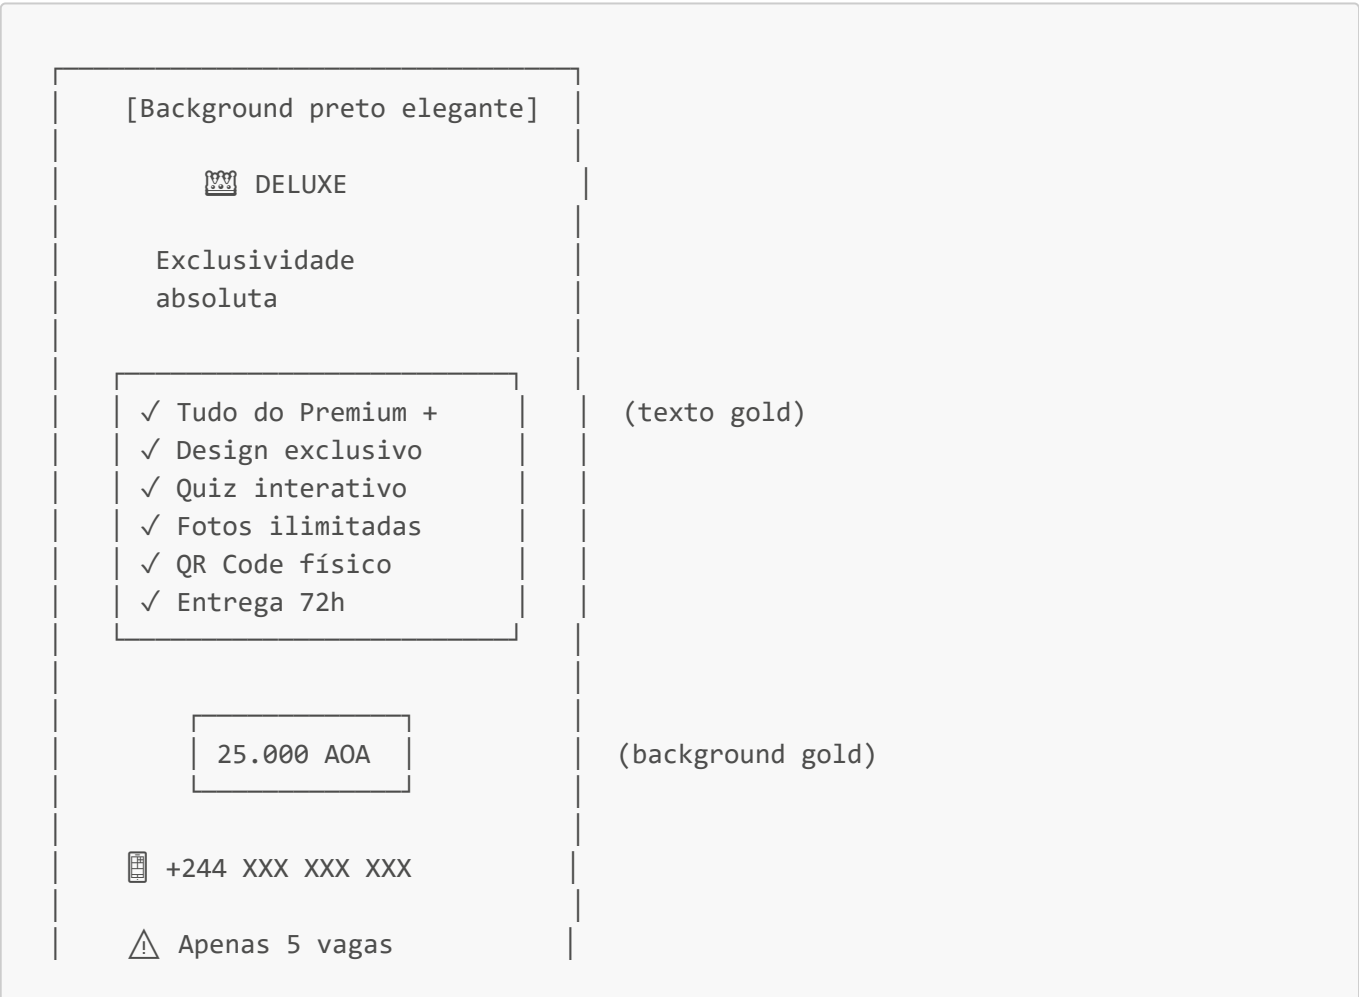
[Background preto elegante]

👑 DELUXE

Exclusividade absoluta

✓ Tudo do Premium +
✓ Design exclusivo
✓ Quiz interativo
✓ Fotos ilimitadas
✓ QR Code físico
✓ Entrega 72h

(texto gold)

25.000 AOA

(background gold)

📱 +244 XXX XXX XXX

⚠ Apenas 5 vagas